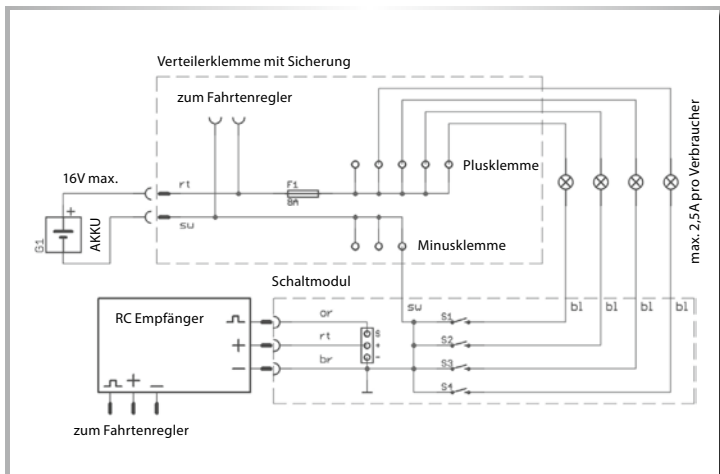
Verteilerklemme mit Sicherung

zum Fahrtenregler

16V max.

rt

su

F1
8A

Plusklemme

Minusklemme

G1

AKKU

max. 2,5A pro Verbraucher

Schaltmodul

RC Empfänger

or

rt

br

s
+
-

su

S1

S2

S3

S4

bl

bl

bl

bl

zum Fahrtenregler